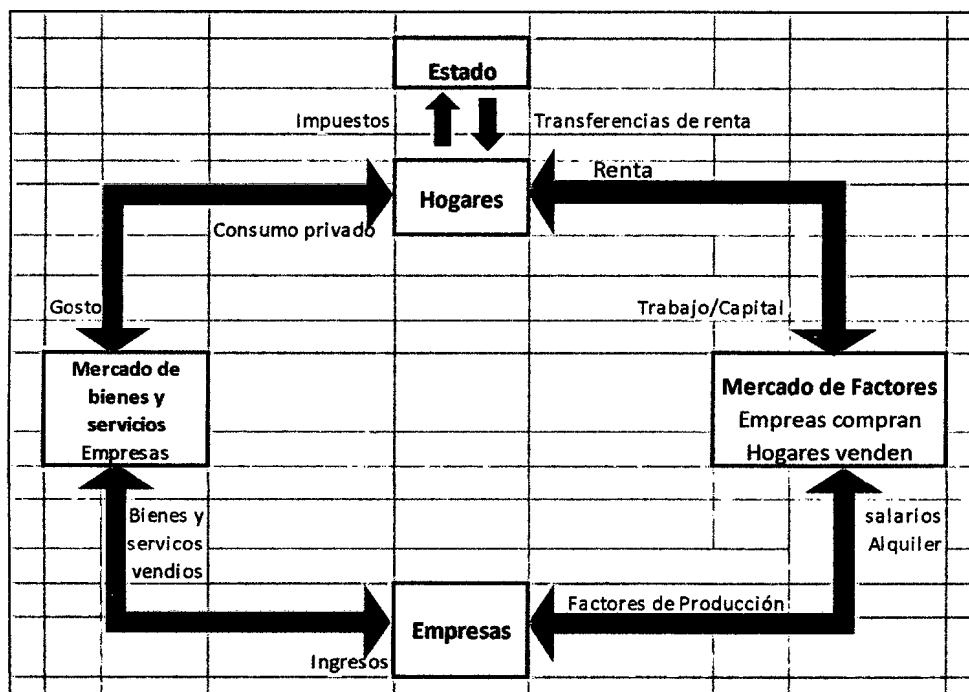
Estado

Impuestos

Transferencias de renta

Renta

Hogares

Consumo privado

Gosto

Trabajo/Capital

Mercado de bienes y servicios
Empresas

Mercado de Factores
Empreas compran
Hogares venden

Bienes y servicos vendios

salarios
Alquiler

Factores de Producción

Empresas

Ingresos